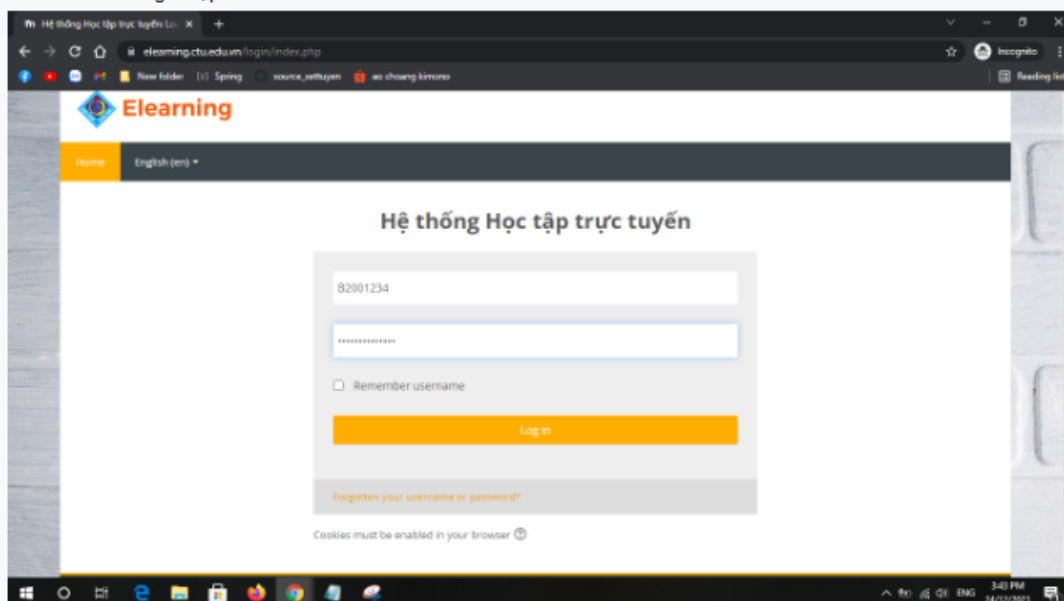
Hệ thống Học tập trực tuyến: Lo ×

elearning.ctu.edu.vn/login/index.php

Incognito

New folder (1) Spring source_settuyen ao choang kimono

Reading list

Elearning

Home English (en) ▾

Hệ thống Học tập trực tuyến

B2001234

••••••••••••••

Remember username

Log in

Forgotten your username or password?

Cookies must be enabled in your browser

ENG 3:43 PM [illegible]